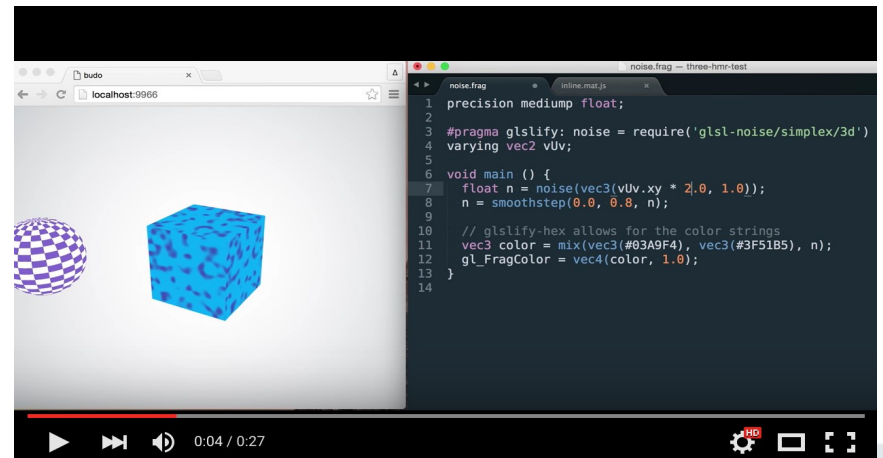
budo

localhost:9966

noise.frag — three-hmr-test

noise.frag

inline.mat.js

1 precision mediump float;
2
3 #pragma glslify: noise = require('glsl-noise/simplex/3d')
4 varying vec2 vUv;
5
6 void main () {
7   float n = noise(vec3(vUv.xy * 2.0, 1.0));
8   n = smoothstep(0.0, 0.8, n);
9
10  // glslify-hex allows for the color strings
11  vec3 color = mix(vec3(#03A9F4), vec3(#3F51B5), n);
12  gl_FragColor = vec4(color, 1.0);
13 }
14

0:04 / 0:27

HD